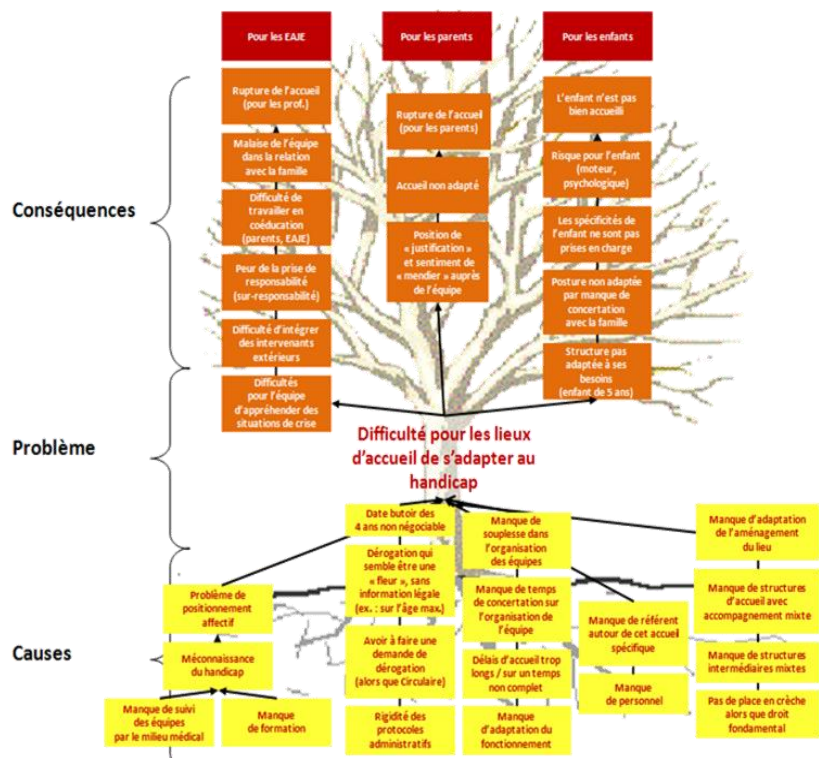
Pour les EAJE

Pour les parents

Pour les enfants

Conséquences

Rupture de l'accueil (pour les prof.)

Malaise de l'équipe dans la relation avec la famille

Difficulté de travailler en coéducation (parents, EAJE)

Peur de la prise de responsabilité (sur-responsabilité)

Difficulté d'intégrer des intervenants extérieurs

Difficultés pour l'équipe d'appréhender des situations de crise

Rupture de l'accueil (pour les parents)

Accueil non adapté

Position de « justification » et sentiment de « mendier » auprès de l'équipe

L'enfant n'est pas bien accueilli

Risque pour l'enfant (moteur, psychologique)

Les spécificités de l'enfant ne sont pas prises en charge

Posture non adaptée par manque de concertation avec la famille

Structure pas adaptée à ses besoins (enfant de 5 ans)

Problème

Difficulté pour les lieux d'accueil de s'adapter au handicap

Causes

Date butoir des 4 ans non négociable

Dérogation qui semble être une « fleur », sans information légale (ex. : sur l'âge max.)

Avoir à faire une demande de dérogation (alors que Circulaire)

Rigidité des protocoles administratifs

Manque de souplesse dans l'organisation des équipes

Manque de temps de concertation sur l'organisation de l'équipe

Délais d'accueil trop longs / sur un temps non complet

Manque d'adaptation du fonctionnement

Manque de référent autour de cet accueil spécifique

Manque de personnel

Manque d'adaptation de l'aménagement du lieu

Manque de structures d'accueil avec accompagnement mixte

Manque de structures intermédiaires mixtes

Pas de place en crèche alors que droit fondamental

Problème de positionnement affectif

Méconnaissance du handicap

Manque de suivi des équipes par le milieu médical

Manque de formation